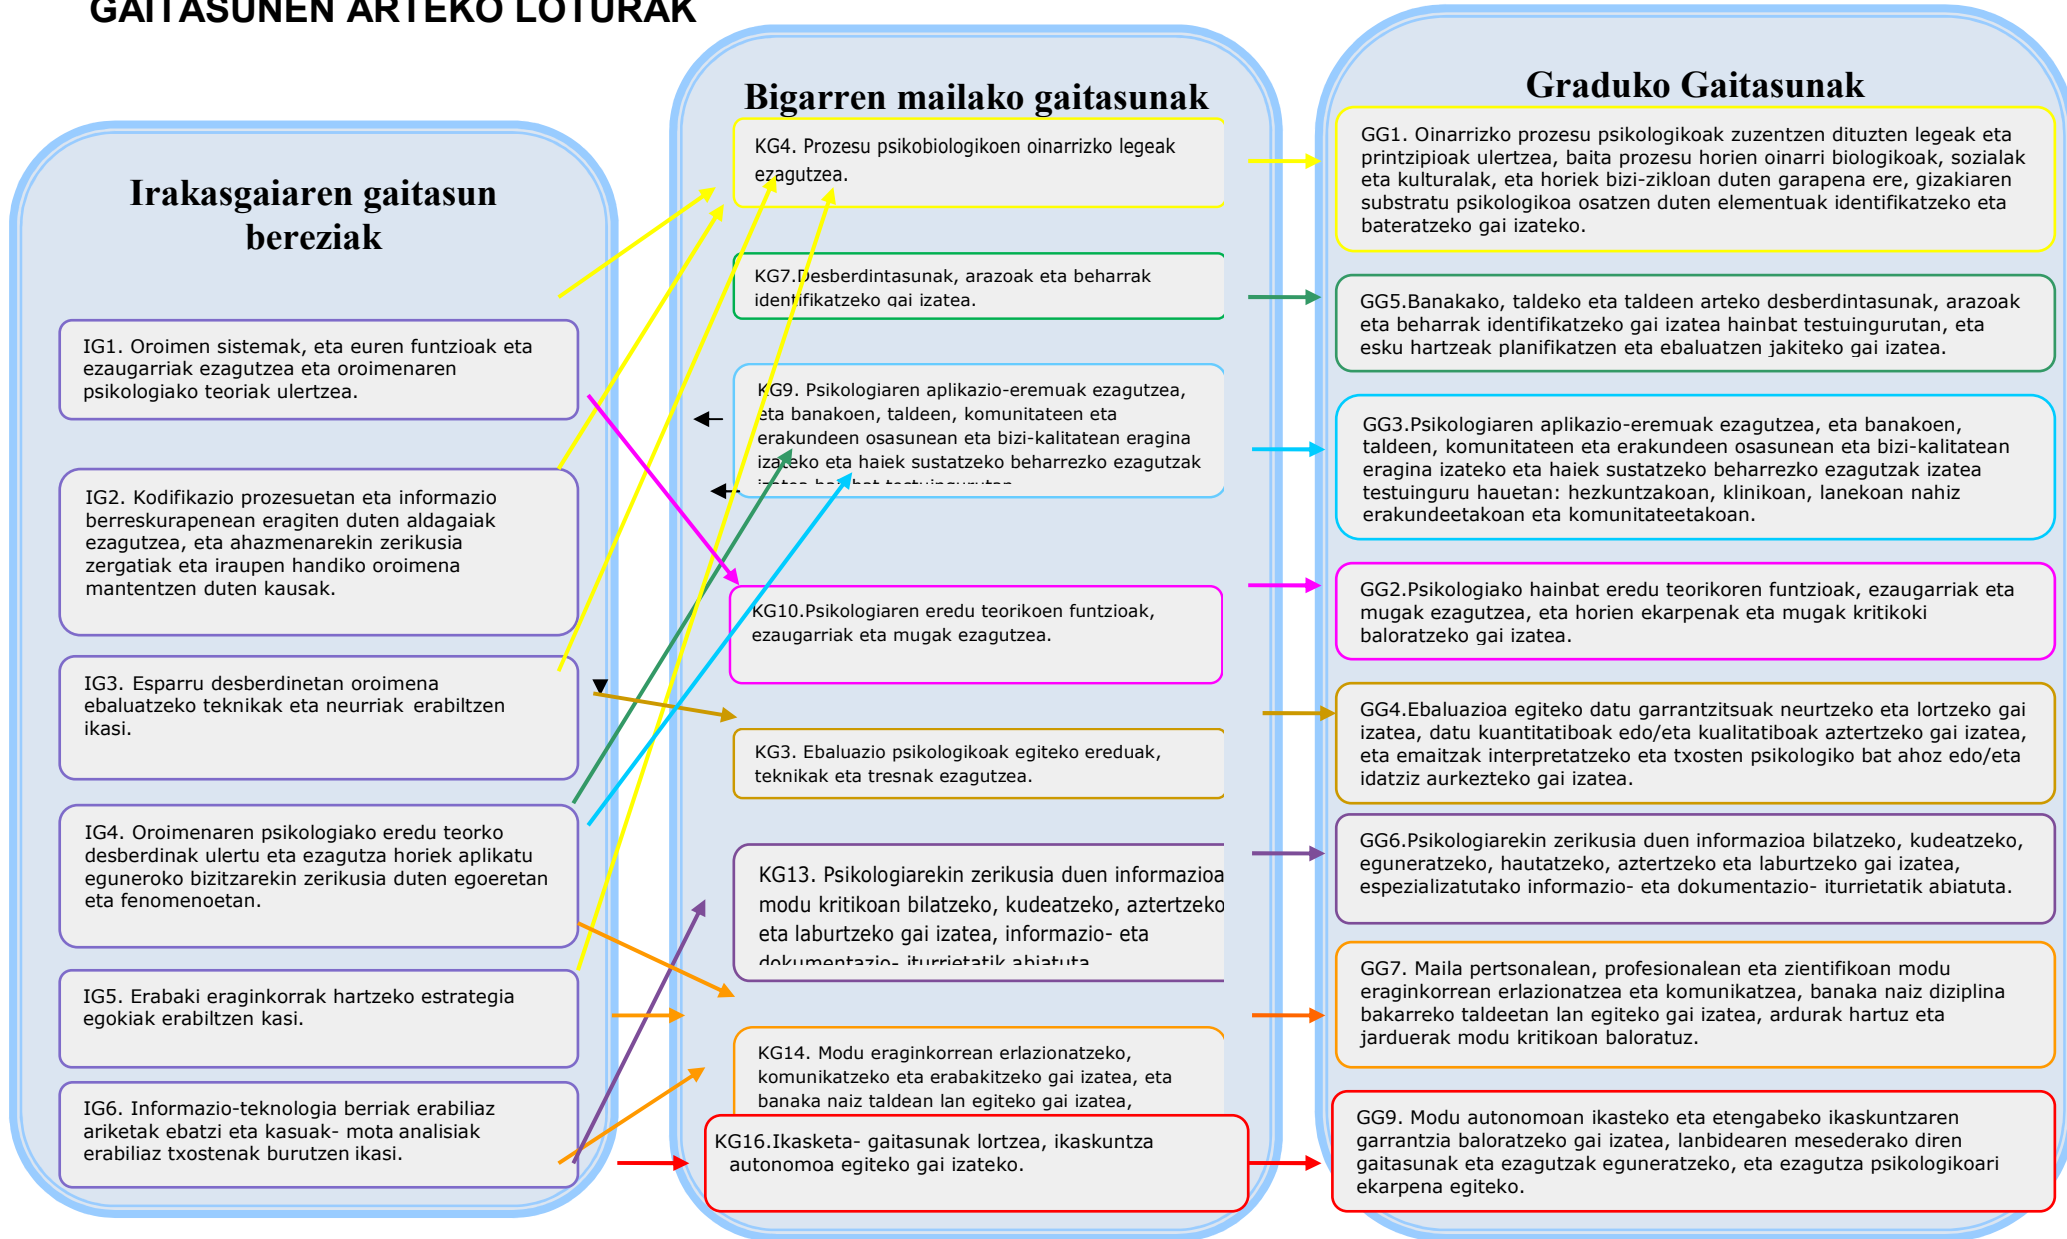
GAITASUNEN ARTEKO LOTURAK

Irakasgaiaren gaitasun bereziak

IG1. Oroimen sistemak, eta euren funtzioak eta ezaugarriak ezagutzea eta oroimenaren psikologiako teoriak ulertzea.

IG2. Kodifikazio prozesuetan eta informazio berreskurapenean eragiten duten aldagaiak ezagutzea, eta ahazmenarekin zerikusia zergatiak eta iraupen handiko oroimena mantentzen duten kausak.

IG3. Esparru desberdinetan oroimena ebaluatzeko teknikak eta neurriak erabiltzen ikasi.

IG4. Oroimenaren psikologiako eredu teorko desberdinak ulertu eta ezagutza horiek aplikatu eguneroko bizitzarekin zerikusia duten egoeretan eta fenomenoetan.

IG5. Erabaki eraginkorrak hartzeko estrategia egokiak erabiltzen kasi.

IG6. Informazio-teknologia berriak erabiliaz ariketak ebatzi eta kasuak- mota analisiak erabiliaz txostenak burutzen ikasi.

Bigarren mailako gaitasunak

KG4. Prozesu psikobiologikoen oinarrizko legeak ezagutzea.

KG7.Desberdintasunak, arazoak eta beharrak identifikatzeko gai izatea.

KG9. Psikologiaren aplikazio-eremuak ezagutzea, eta banakoen, taldeen, komunitateen eta erakundeen osasunean eta bizi-kalitatean eragina izateko eta haiek sustatzeko beharrezko ezagutzak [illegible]

KG10.Psikologiaren eredu teorikoen funtzioak, ezaugarriak eta mugak ezagutzea.

KG3. Ebaluazio psikologikoak egiteko ereduak, teknikak eta tresnak ezagutzea.

KG13. Psikologiarekin zerikusia duen informazioa modu kritikoan bilatzeko, kudeatzeko, aztertzeko eta laburtzeko gai izatea, informazio- eta dokumentazio- iturrietatik abiatuta

KG14. Modu eraginkorrean erlazionatzeko, komunikatzeko eta erabakitzeko gai izatea, eta banaka naiz taldean lan egiteko gai izatea,

KG16.Ikasketa- gaitasunak lortzea, ikaskuntza autonomoa egiteko gai izateko.

Graduko Gaitasunak

GG1. Oinarrizko prozesu psikologikoak zuzentzen dituzten legeak eta printzipioak ulertzea, baita prozesu horien oinarri biologikoak, sozialak eta kulturalak, eta horiek bizi-zikloan duten garapena ere, gizakiaren substratu psikologikoa osatzen duten elementuak identifikatzeko eta bateratzeko gai izateko.

GG5.Banakako, taldeko eta taldeen arteko desberdintasunak, arazoak eta beharrak identifikatzeko gai izatea hainbat testuingurutan, eta esku hartzeak planifikatzen eta ebaluatzen jakiteko gai izatea.

GG3.Psikologiaren aplikazio-eremuak ezagutzea, eta banakoen, taldeen, komunitateen eta erakundeen osasunean eta bizi-kalitatean eragina izateko eta haiek sustatzeko beharrezko ezagutzak izatea testuinguru hauetan: hezkuntzakoan, klinikoan, lanekoan nahiz erakundeetakoan eta komunitateetakoan.

GG2.Psikologiako hainbat eredu teorikoren funtzioak, ezaugarriak eta mugak ezagutzea, eta horien ekarpenak eta mugak kritikoki baloratzeko gai izatea.

GG4.Ebaluazioa egiteko datu garrantzitsuak neurtzeko eta lortzeko gai izatea, datu kuantitatiboak edo/eta kualitatiboak aztertzeko gai izatea, eta emaitzak interpretatzeko eta txosten psikologiko bat ahoz edo/eta idatziz aurkezteko gai izatea.

GG6.Psikologiarekin zerikusia duen informazioa bilatzeko, kudeatzeko, eguneratzeko, hautatzeko, aztertzeko eta laburtzeko gai izatea, espezializatutako informazio- eta dokumentazio- iturrietatik abiatuta.

GG7. Maila pertsonalean, profesionalean eta zientifikoan modu eraginkorrean erlazionatzea eta komunikatzea, banaka naiz diziplina bakarreko taldeetan lan egiteko gai izatea, ardurak hartuz eta jarduerak modu kritikoan baloratuz.

GG9. Modu autonomoan ikasteko eta etengabeko ikaskuntzaren garrantzia baloratzeko gai izatea, lanbidearen mesederako diren gaitasunak eta ezagutzak eguneratzeko, eta ezagutza psikologikoari ekarpena egiteko.